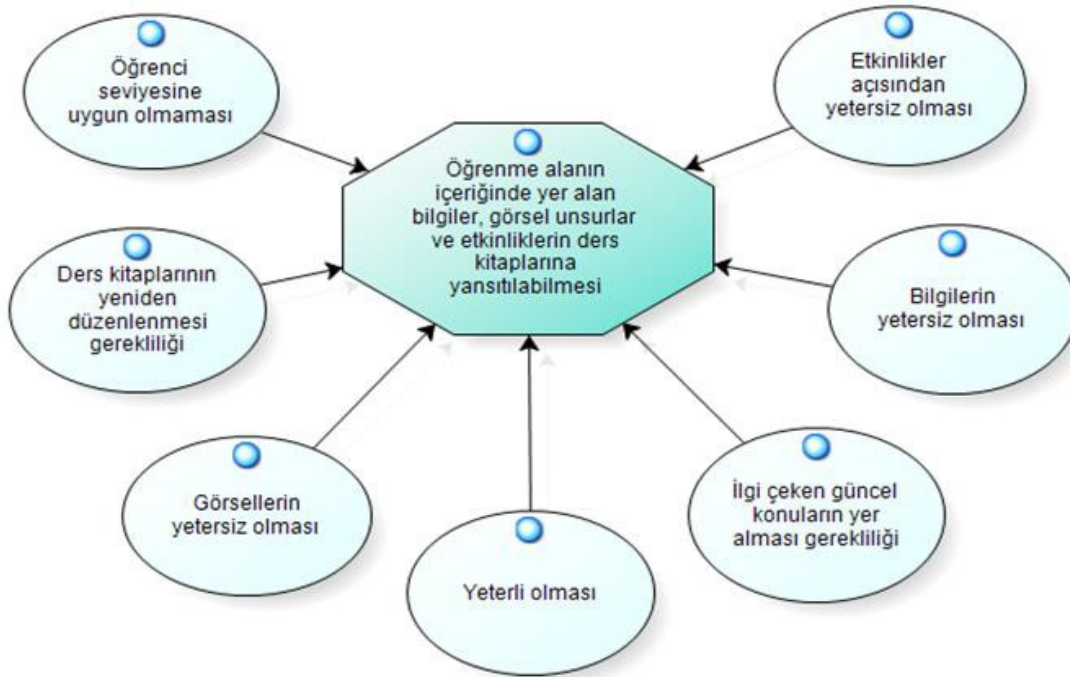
Öğrenci seviyesine uygun olmaması

Etkinlikler açısından yetersiz olması

Öğrenme alanın içeriğinde yer alan bilgiler, görsel unsurlar ve etkinliklerin ders kitaplarına yansıtılabilmesi

Ders kitaplarının yeniden düzenlenmesi gerekliliği

Bilgilerin yetersiz olması

Görsellerin yetersiz olması

İlgi çeken güncel konuların yer alması gerekliliği

Yeterli olması